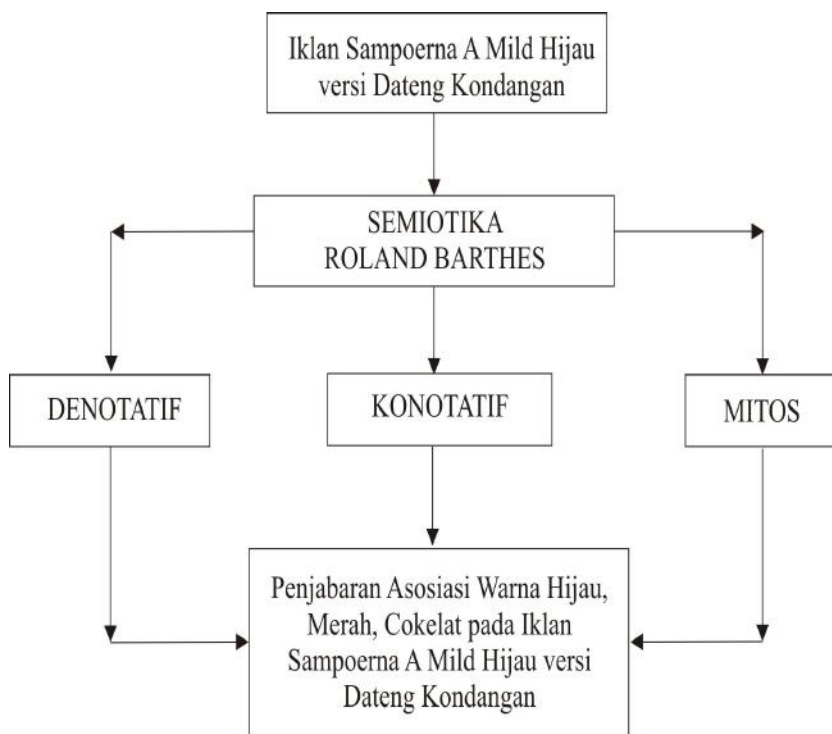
Iklan Sampoerna A Mild Hijau versi Dateng Kondangan

SEMIOTIKA ROLAND BARTHES

DENOTATIF

KONOTATIF

MITOS

Penjabaran Asosiasi Warna Hijau, Merah, Cokelat pada Iklan Sampoerna A Mild Hijau versi Dateng Kondangan